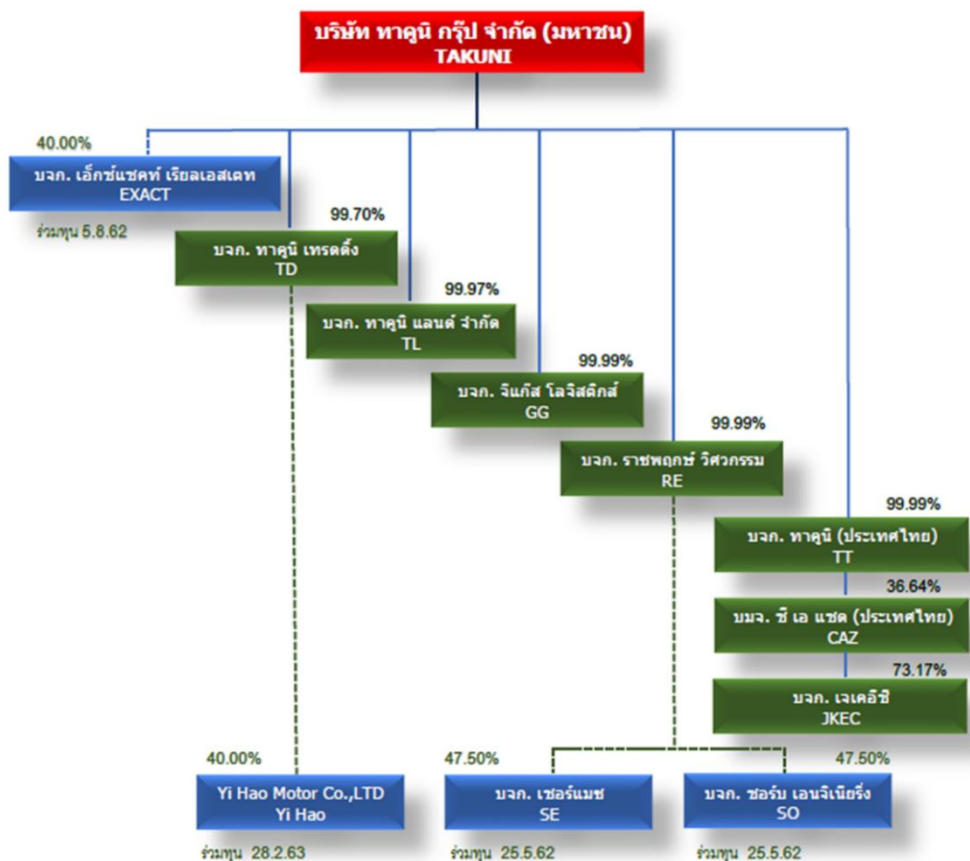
บริษัท ทาคูนิ กรุ๊ป จำกัด (มหาชน)
TAKUNI

40.00%
บจก. เอ็กซ์แซคท์ เรียลเอสเตท
EXACT
ร่วมทุน 5.8.62

99.70%
บจก. ทาคูนิ เทรดดิ้ง
TD

99.97%
บจก. ทาคูนิ แลนด์ จำกัด
TL

99.99%
บจก. จีแก๊ส โลจิสติกส์
GG

99.99%
บจก. ราชพฤกษ์ วิศวกรรม
RE

99.99%
บจก. ทาคูนิ (ประเทศไทย)
TT

36.64%
บมจ. ซี เอ แซด (ประเทศไทย)
CAZ

73.17%
บจก. เจเคอีซี
JKEC

40.00%
Yi Hao Motor Co.,LTD
Yi Hao
ร่วมทุน 28.2.63

47.50%
บจก. เชอร์แมช
SE
ร่วมทุน 25.5.62

47.50%
บจก. ซอร์บ เอนจิเนียริ่ง
SO
ร่วมทุน 25.5.62